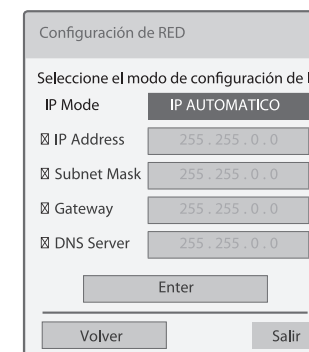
Configuración de RED

Seleccione el modo de configuración de l

IP Mode IP AUTOMATICO

⊠ IP Address 255 . 255 . 0 . 0

⊠ Subnet Mask 255 . 255 . 0 . 0

⊠ Gateway 255 . 255 . 0 . 0

⊠ DNS Server 255 . 255 . 0 . 0

Enter

Volver Salir